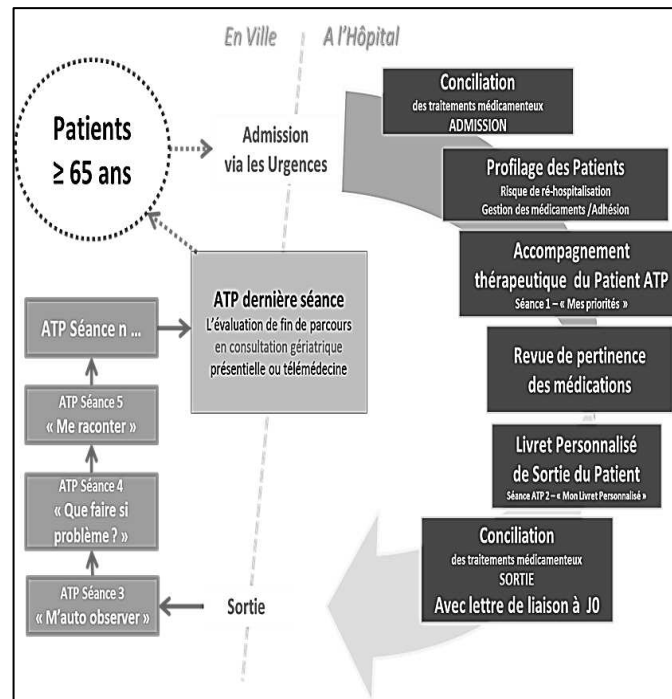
En Ville

A l'Hôpital

Patients ≥ 65 ans

Admission via les Urgences

Conciliation
des traitements médicamenteux
ADMISSION

Profilage des Patients
Risque de ré-hospitalisation
Gestion des médicaments /Adhésion

Accompagnement thérapeutique du Patient ATP
Séance 1 – « Mes priorités »

Revue de pertinence des médications

Livret Personnalisé de Sortie du Patient
Séance ATP 2 – « Mon Livret Personnalisé »

Conciliation
des traitements médicamenteux
SORTIE
Avec lettre de liaison à J0

Sortie

ATP Séance 3
« M'auto observer »

ATP Séance 4
« Que faire si problème ? »

ATP Séance 5
« Me raconter »

ATP Séance n …

ATP dernière séance
L'évaluation de fin de parcours en consultation gériatrique présentielle ou télémédecine